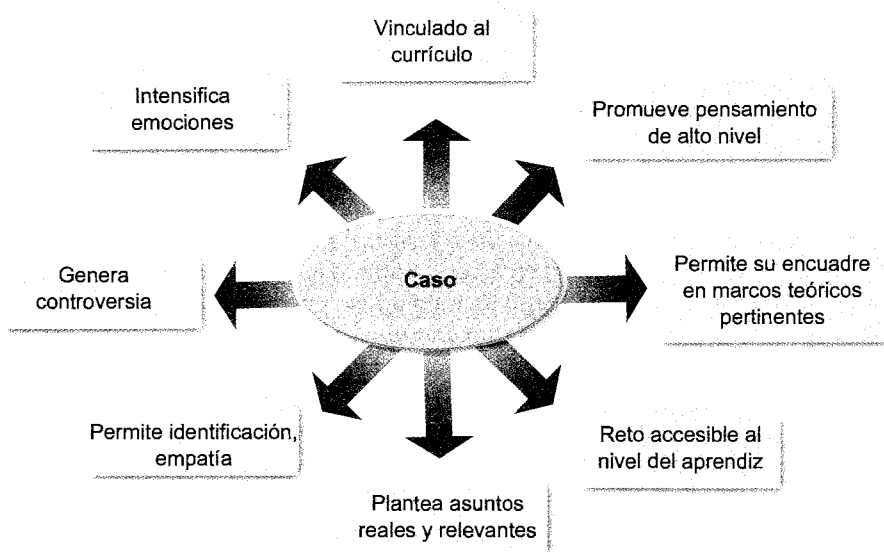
Vinculado al currículo

Intensifica emociones

Promueve pensamiento de alto nivel

Genera controversia

Caso

Permite su encuadre en marcos teóricos pertinentes

Permite identificación, empatía

Reto accesible al nivel del aprendiz

Plantea asuntos reales y relevantes